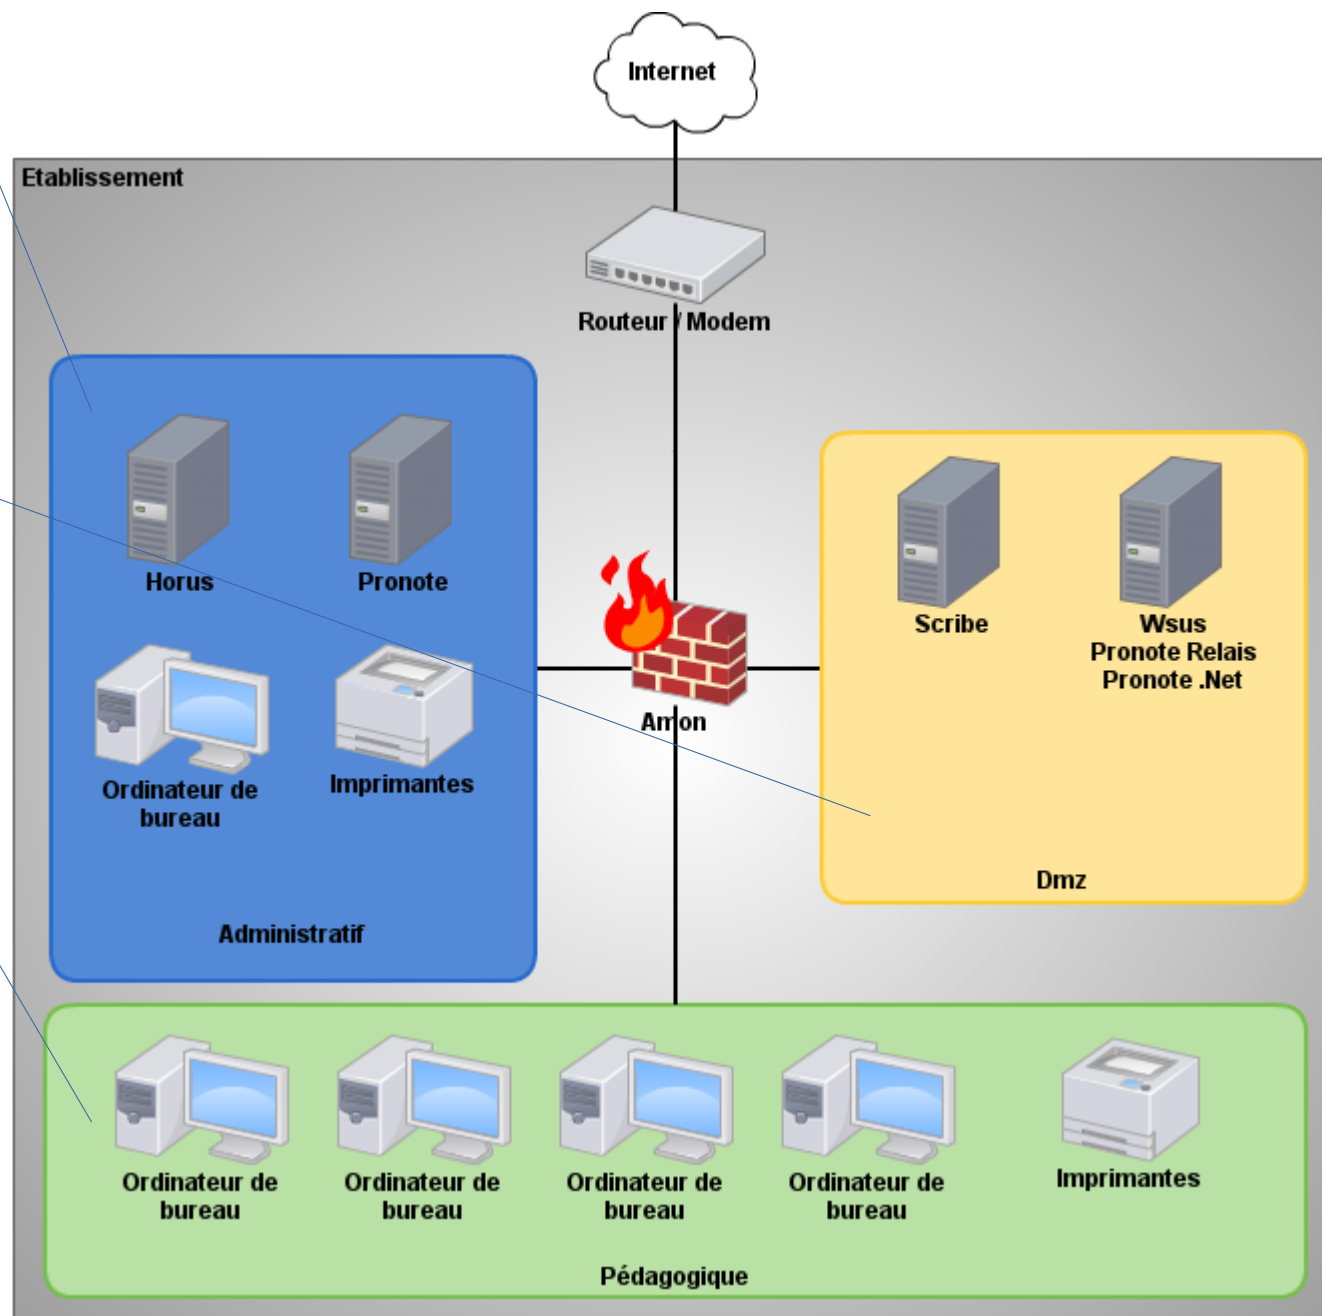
Internet

Etablissement

Routeur / Modem

Horus

Pronote

Ordinateur de bureau

Imprimantes

Administratif

Amon

Scribe

Wsus
Pronote Relais
Pronote .Net

Dmz

Ordinateur de bureau

Ordinateur de bureau

Ordinateur de bureau

Ordinateur de bureau

Imprimantes

Pédagogique